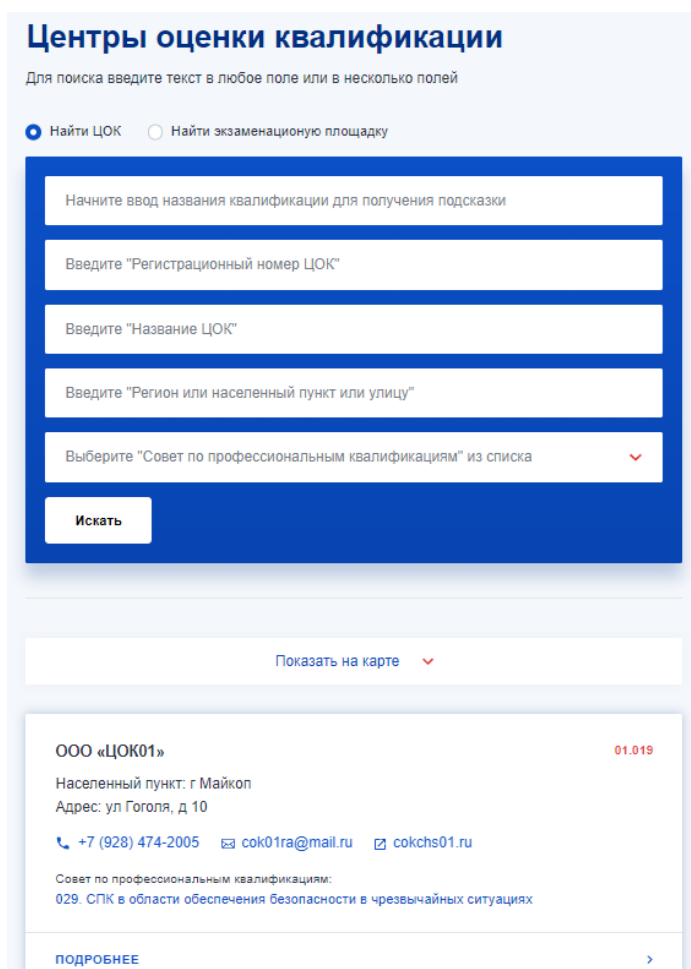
Центры оценки квалификации

Для поиска введите текст в любое поле или в несколько полей

Найти ЦОК Найти экзаменациону площадку

Начните ввод названия квалификации для получения подсказки

Введите "Регистрационный номер ЦОК"

Введите "Название ЦОК"

Введите "Регион или населенный пункт или улицу"

Выберите "Совет по профессиональным квалификациям" из списка

Искать

Показать на карте

ООО «ЦОК01»

01.019

Населенный пункт: г Майкоп
Адрес: ул Гоголя, д 10

+7 (928) 474-2005 cok01ra@mail.ru cokchs01.ru

Совет по профессиональным квалификациям:
029. СПК в области обеспечения безопасности в чрезвычайных ситуациях

ПОДРОБНЕЕ